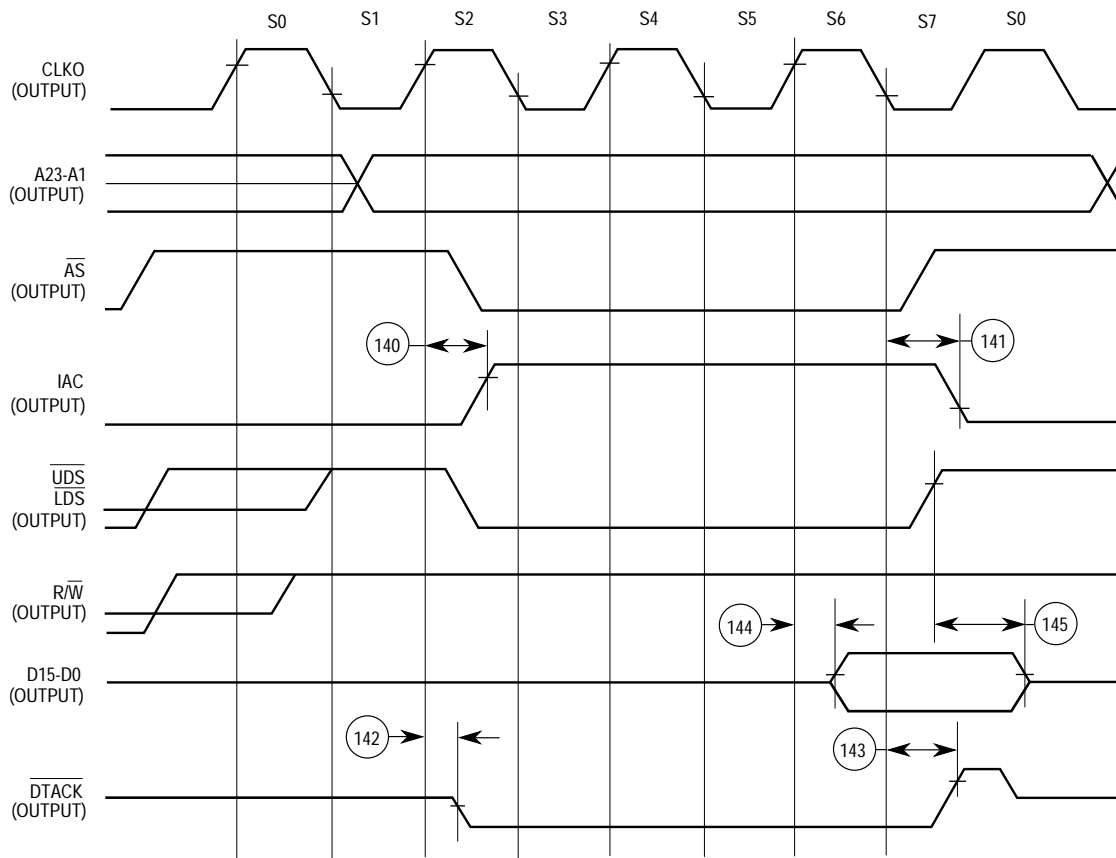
S0 S1 S2 S3 S4 S5 S6 S7 S0

CLKO (OUTPUT)

A23-A1 (OUTPUT)

$\overline{AS}$ (OUTPUT)

140

141

IAC (OUTPUT)

$\overline{UDS}$
$\overline{LDS}$
(OUTPUT)

R/$\overline{W}$ (OUTPUT)

144

145

D15-D0 (OUTPUT)

142

143

$\overline{DTACK}$ (OUTPUT)